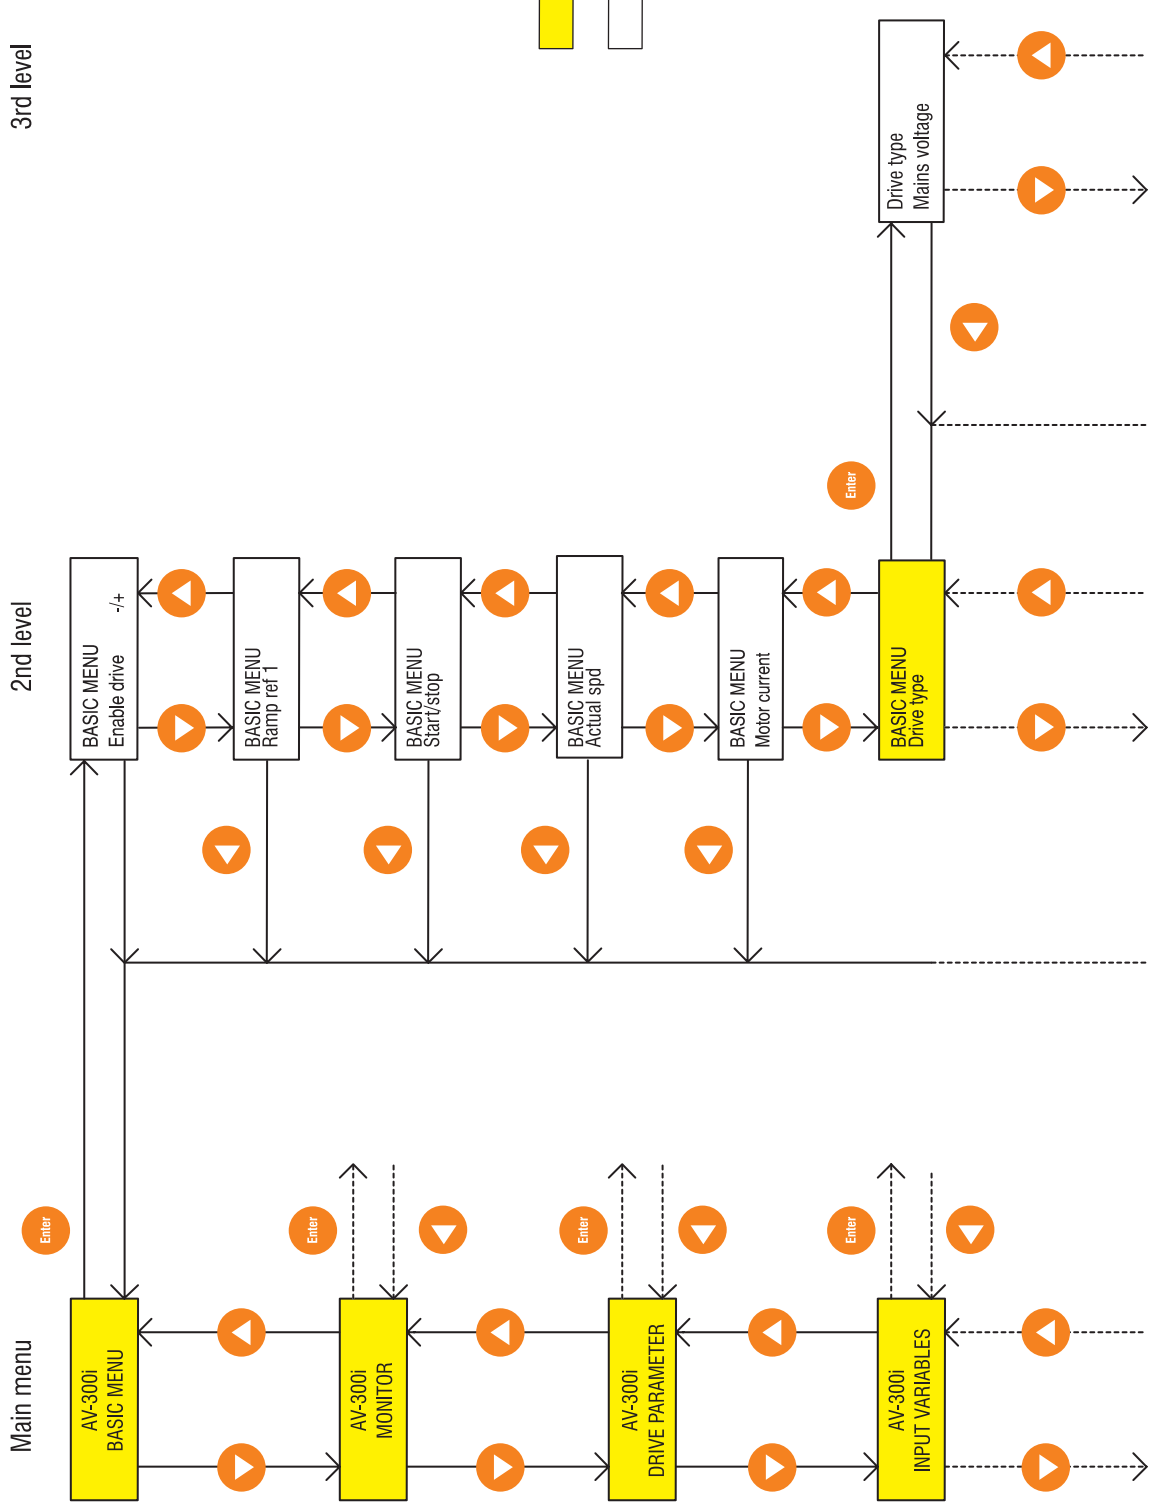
3rd level

2nd level

Main menu

Drive type
Mains voltage

Enter

BASIC MENU
Enable drive -/+

BASIC MENU
Ramp ref 1

BASIC MENU
Start/stop

BASIC MENU
Actual spd

BASIC MENU
Motor current

BASIC MENU
Drive type

Enter

Enter

Enter

Enter

AV-300i
BASIC MENU

AV-300i
MONITOR

AV-300i
DRIVE PARAMETER

AV-300i
INPUT VARIABLES